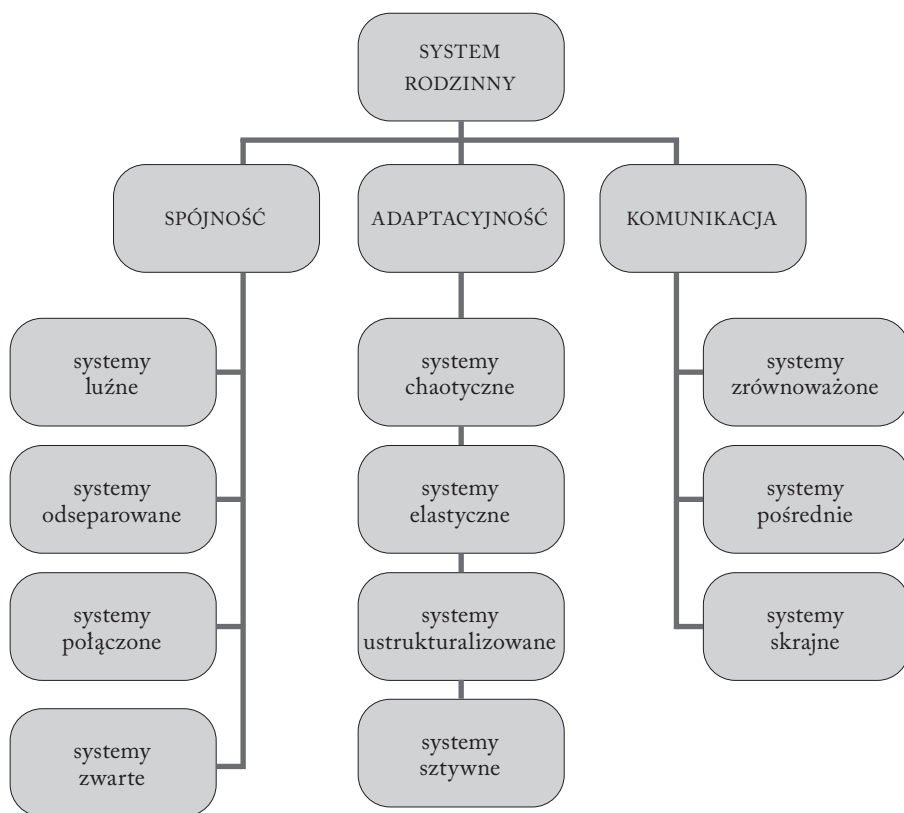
SYSTEM RODZINNY

SPÓJNOŚĆ

ADAPTACYJNOŚĆ

KOMUNIKACJA

systemy luźne

systemy odseparowane

systemy połączone

systemy zwarte

systemy chaotyczne

systemy elastyczne

systemy ustrukturalizowane

systemy sztywne

systemy zrównoważone

systemy pośrednie

systemy skrajne